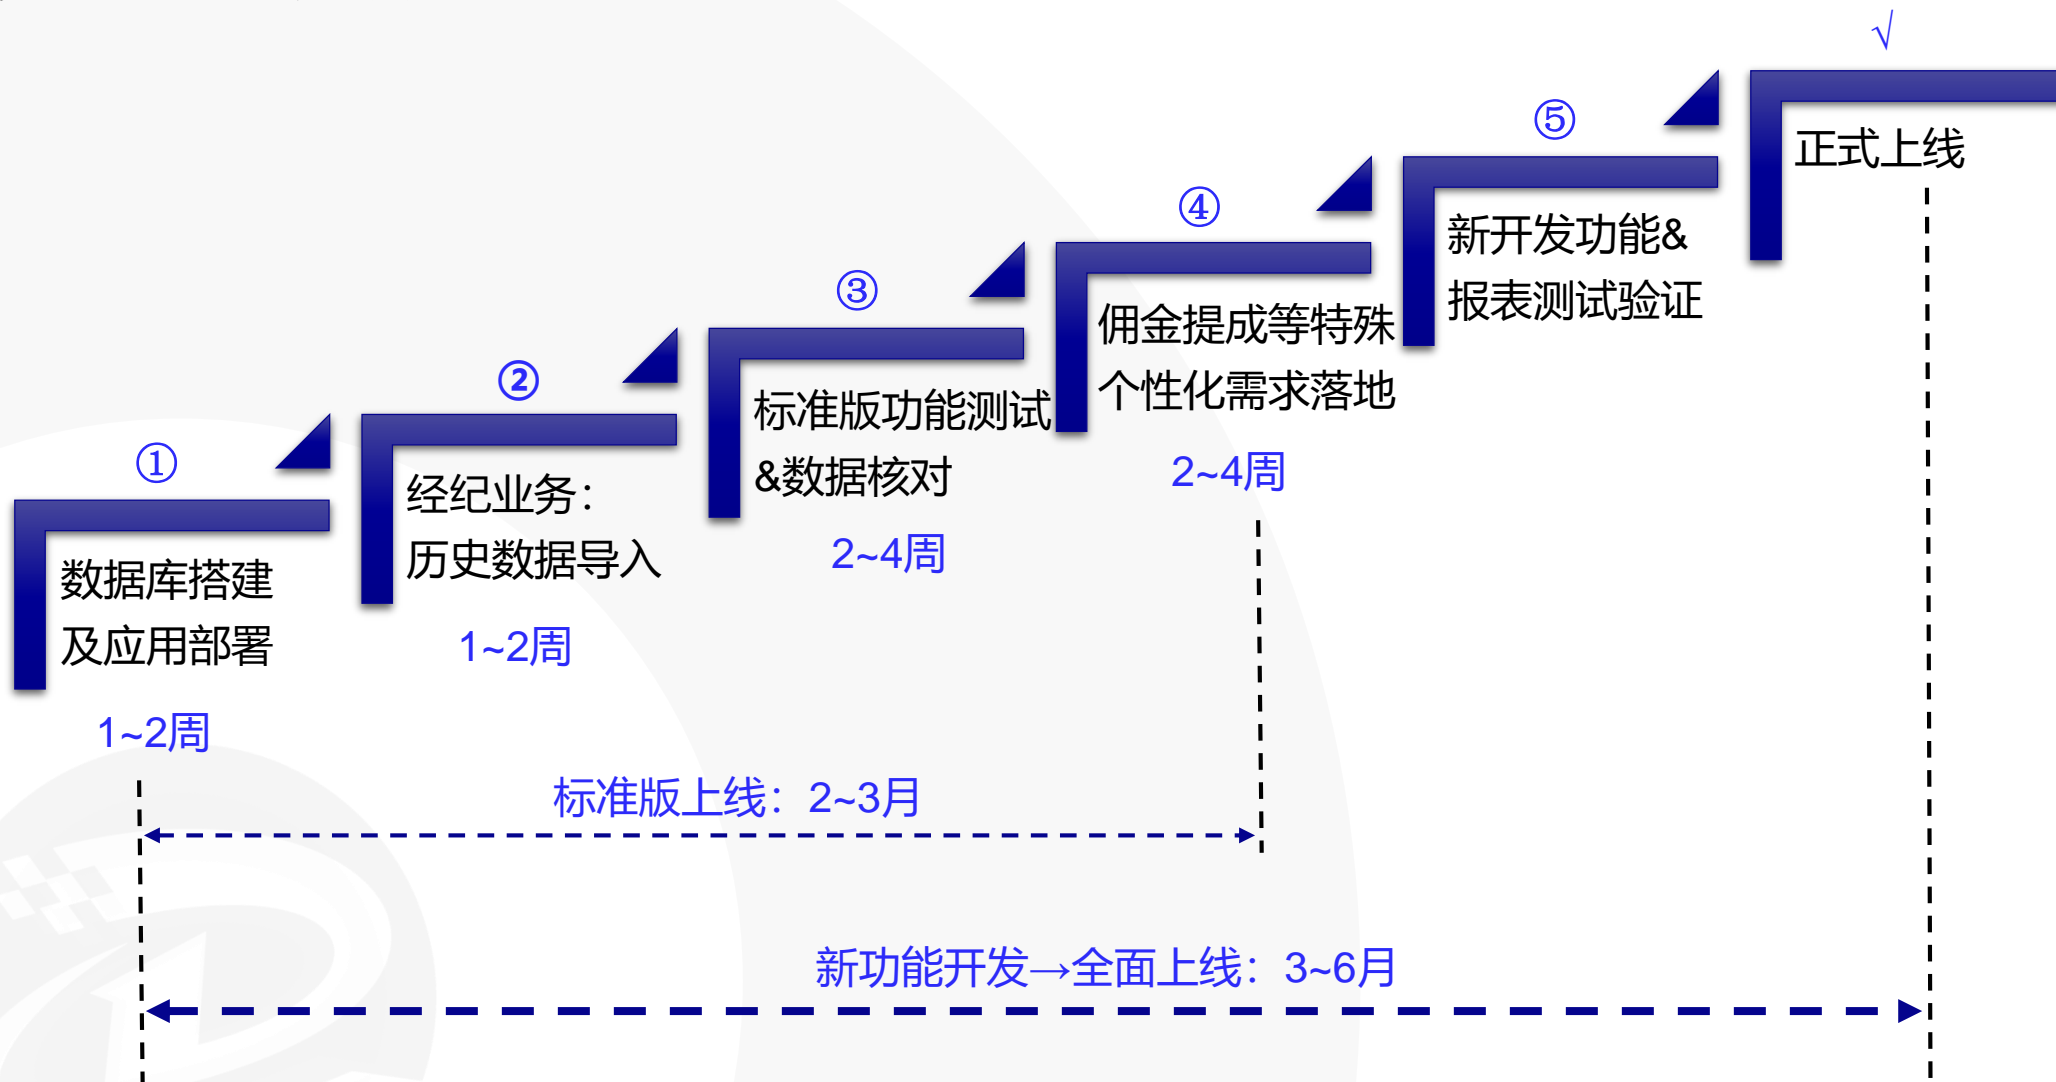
√

正式上线

⑤

新开发功能&报表测试验证

④

佣金提成等特殊个性化需求落地

2~4周

③

标准版功能测试&数据核对

2~4周

②

经纪业务：历史数据导入

1~2周

①

数据库搭建及应用部署

1~2周

标准版上线：2~3月

新功能开发→全面上线：3~6月